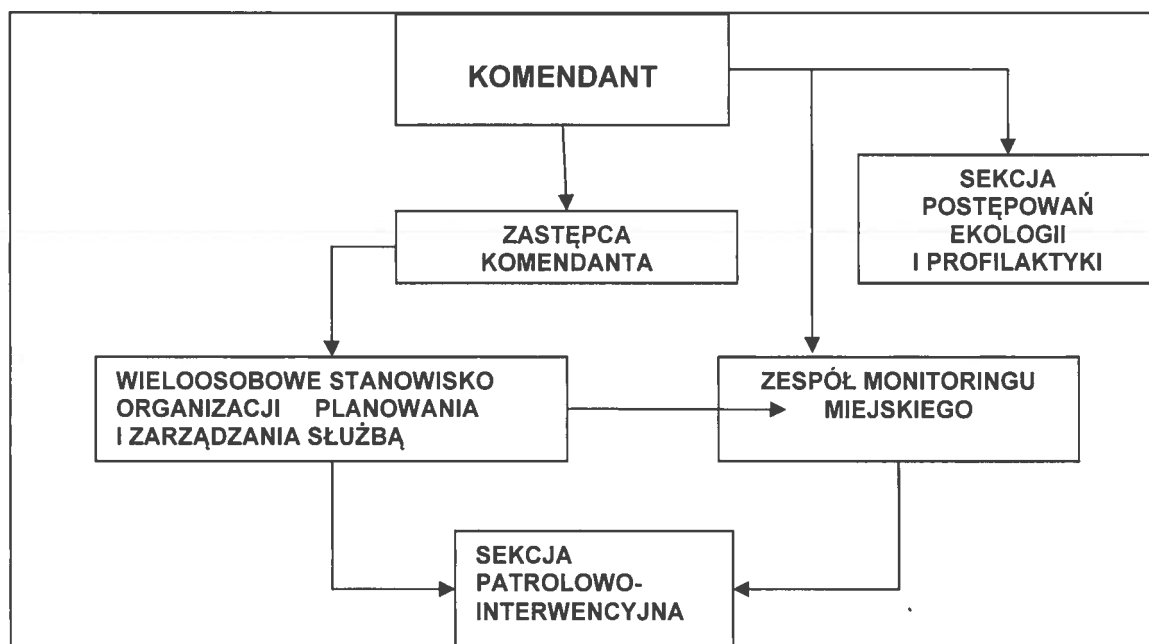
KOMENDANT

SEKCJA POSTĘPOWAŃ EKOLOGII I PROFILAKTYKI

ZASTĘPCA KOMENDANTA

WIELOOSOBOWE STANOWISKO ORGANIZACJI PLANOWANIA I ZARZĄDZANIA SŁUŻBĄ

ZESPÓŁ MONITORINGU MIEJSKIEGO

SEKCJA PATROLOWO-INTERWENCYJNA